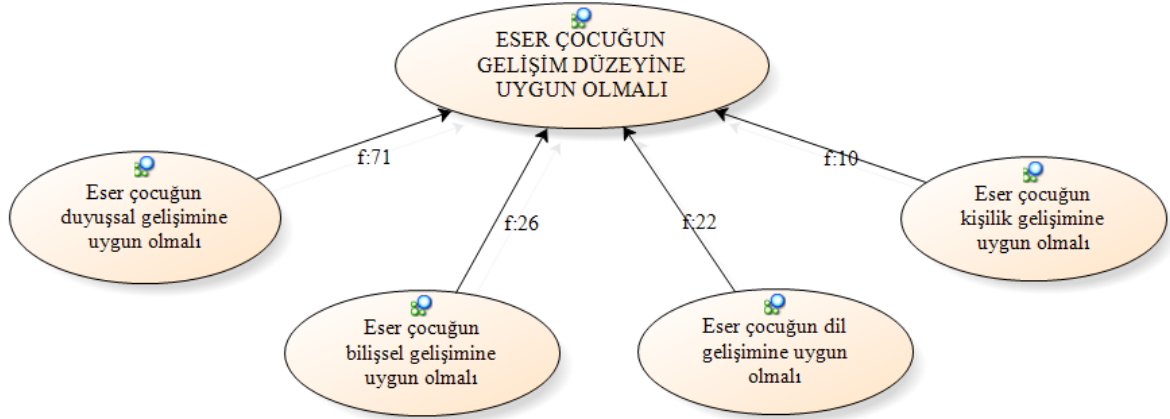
ESER ÇOCUĞUN GELİŞİM DÜZEYİNE UYGUN OLMALI

f:71

f:26

f:22

f:10

Eser çocuğun duyuşsal gelişimine uygun olmalı

Eser çocuğun bilişsel gelişimine uygun olmalı

Eser çocuğun dil gelişimine uygun olmalı

Eser çocuğun kişilik gelişimine uygun olmalı